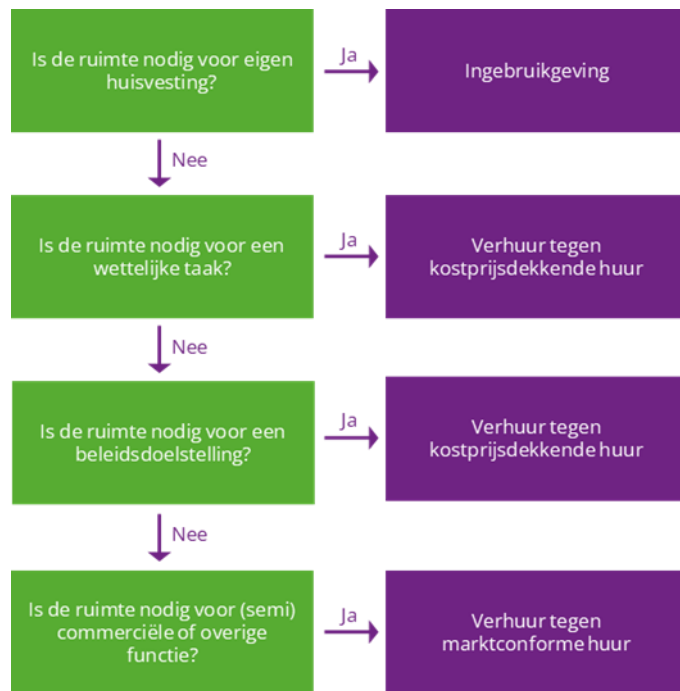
Is de ruimte nodig voor eigen huisvesting?

Ja

Ingebruikgeving

Nee

Is de ruimte nodig voor een wettelijke taak?

Ja

Verhuur tegen kostprijsdekkende huur

Nee

Is de ruimte nodig voor een beleidsdoelstelling?

Ja

Verhuur tegen kostprijsdekkende huur

Nee

Is de ruimte nodig voor (semi) commerciële of overige functie?

Ja

Verhuur tegen marktconforme huur